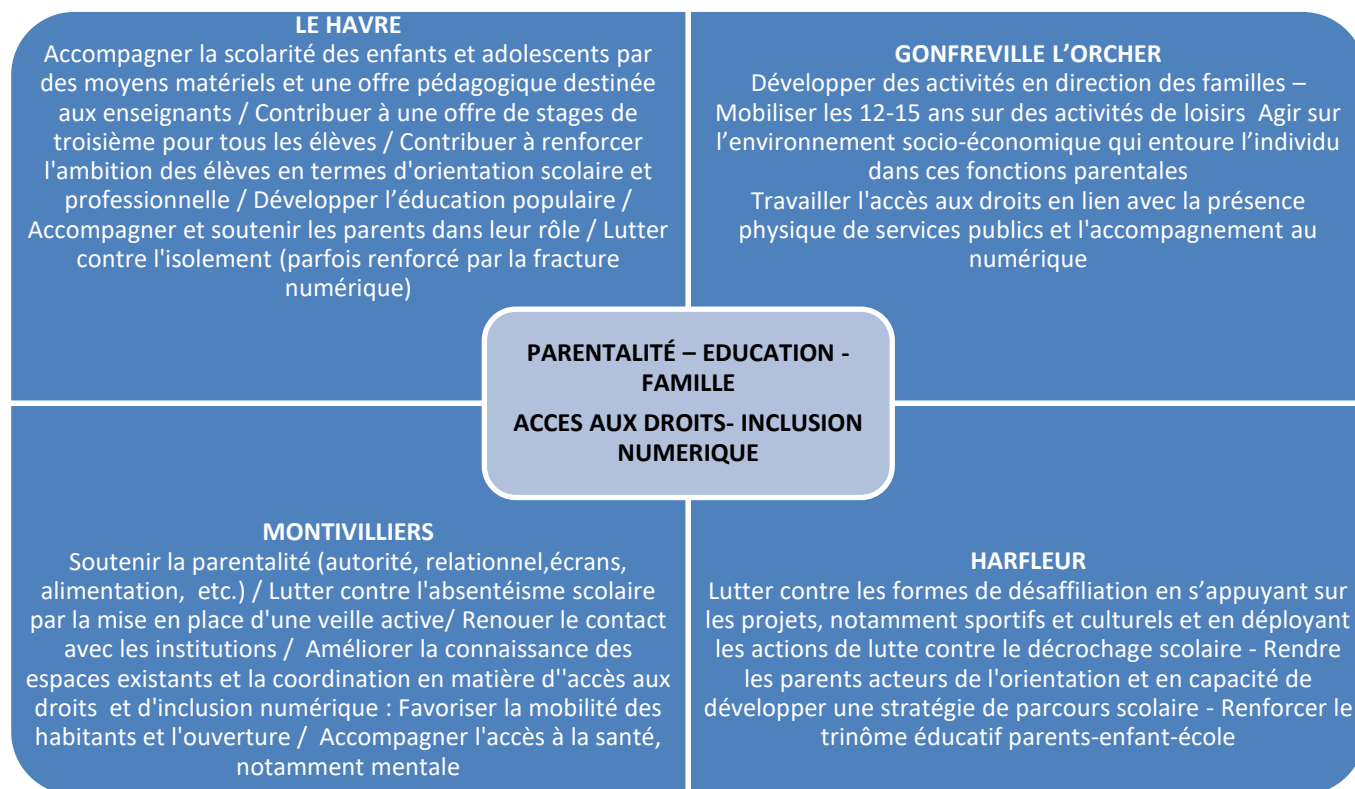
LE HAVRE
Accompagner la scolarité des enfants et adolescents par des moyens matériels et une offre pédagogique destinée aux enseignants / Contribuer à une offre de stages de troisième pour tous les élèves / Contribuer à renforcer l'ambition des élèves en termes d'orientation scolaire et professionnelle / Développer l'éducation populaire / Accompagner et soutenir les parents dans leur rôle / Lutter contre l'isolement (parfois renforcé par la fracture numérique)

GONFREVILLE L'ORCHER
Développer des activités en direction des familles – Mobiliser les 12-15 ans sur des activités de loisirs Agir sur l'environnement socio-économique qui entoure l'individu dans ces fonctions parentales
Travailler l'accès aux droits en lien avec la présence physique de services publics et l'accompagnement au numérique

PARENTALITÉ – EDUCATION - FAMILLE

ACCES AUX DROITS- INCLUSION NUMERIQUE

MONTIVILLIERS
Soutenir la parentalité (autorité, relationnel,écrans, alimentation, etc.) / Lutter contre l'absentéisme scolaire par la mise en place d'une veille active/ Renouer le contact avec les institutions / Améliorer la connaissance des espaces existants et la coordination en matière d''accès aux droits et d'inclusion numérique : Favoriser la mobilité des habitants et l'ouverture / Accompagner l'accès à la santé, notamment mentale

HARFLEUR
Lutter contre les formes de désaffiliation en s'appuyant sur les projets, notamment sportifs et culturels et en déployant les actions de lutte contre le décrochage scolaire - Rendre les parents acteurs de l'orientation et en capacité de développer une stratégie de parcours scolaire - Renforcer le trinôme éducatif parents-enfant-école